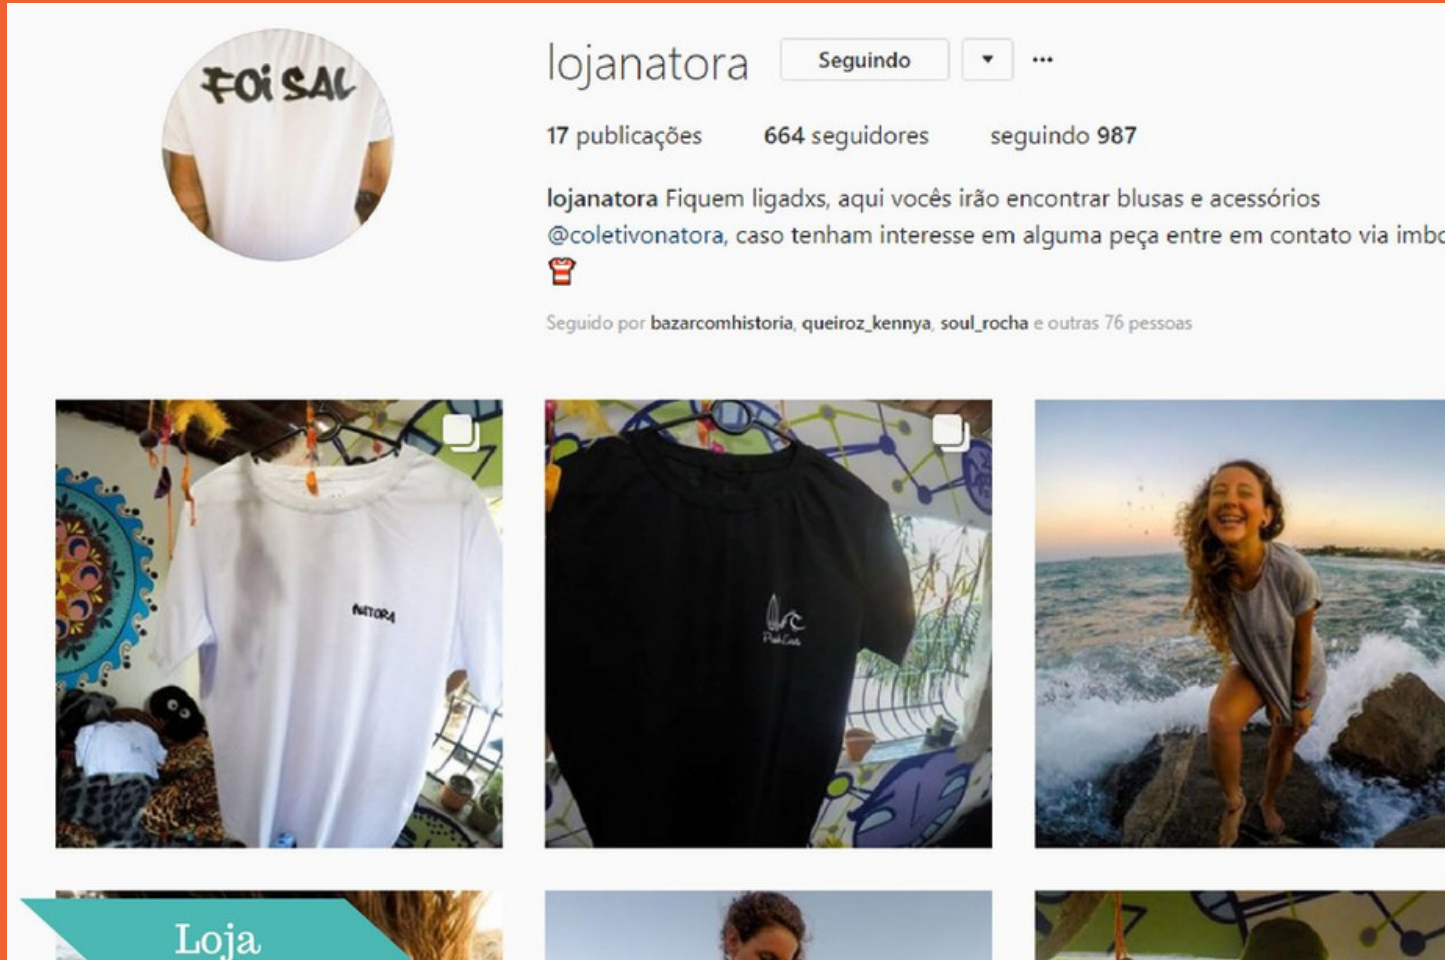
FOI SAL

lojanatora Seguindo ▾ ···

17 publicações 664 seguidores seguindo 987

lojanatora Fiquem ligadxs, aqui vocês irão encontrar blusas e acessórios @coletivonatora, caso tenham interesse em alguma peça entre em contato via imb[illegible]

Seguido por bazarcomhistoria, queiroz_kennya, soul_rocha e outras 76 pessoas

NATORA

Loja